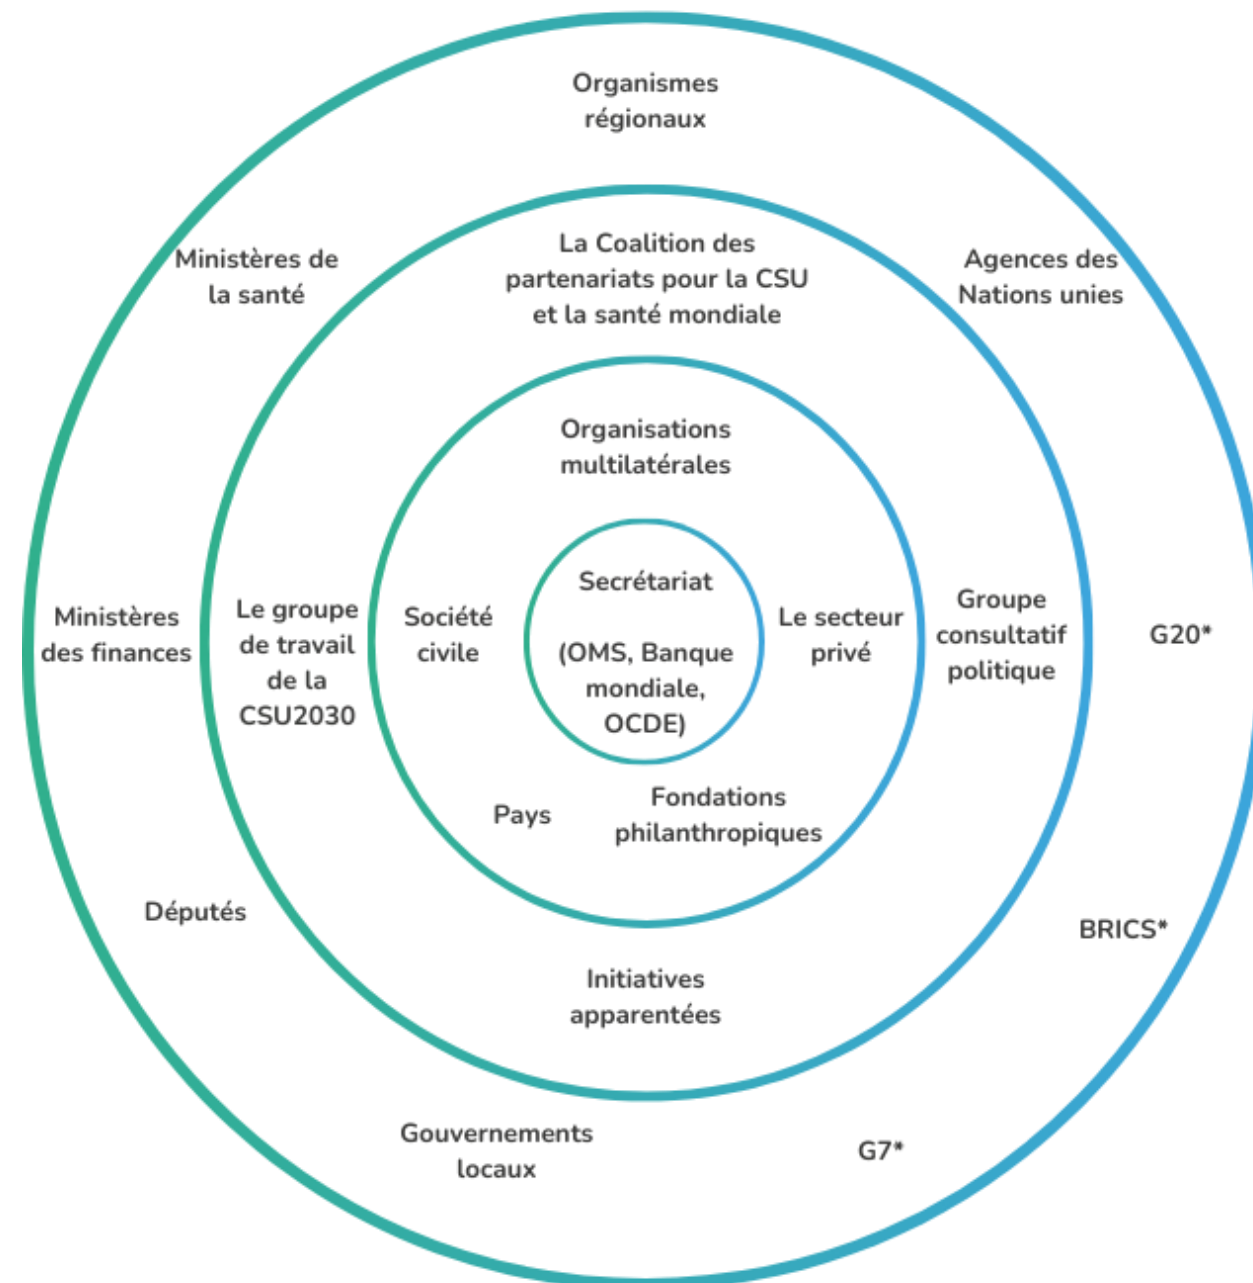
Organismes régionaux

Ministères de la santé

La Coalition des partenariats pour la CSU et la santé mondiale

Agences des Nations unies

Organisations multilatérales

Ministères des finances

Le groupe de travail de la CSU2030

Société civile

Secrétariat

(OMS, Banque mondiale, OCDE)

Le secteur privé

Groupe consultatif politique

G20*

Pays

Fondations philanthropiques

Députés

BRICS*

Initiatives apparentées

Gouvernements locaux

G7*